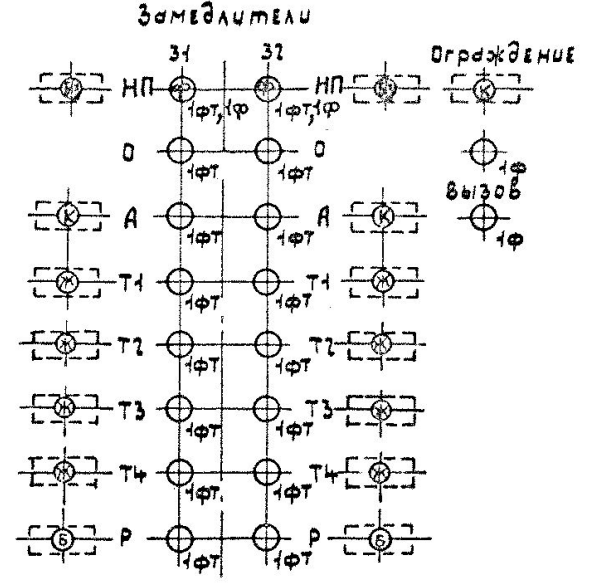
Замедлители

З1

З2

Ограждение

НП

1фт,1ф

НП

1фт,1ф

К

1ф

Вызов

1ф

О

1фт

О

1фт

К

А

1фт

А

1фт

К

Ж

Т1

1фт

Т1

1фт

Ж

Ж

Т2

1фт

Т2

1фт

Ж

Ж

Т3

1фт

Т3

1фт

Ж

Ж

Т4

1фт

Т4

1фт

Ж

Б

Р

1фт

Р

1фт

Б